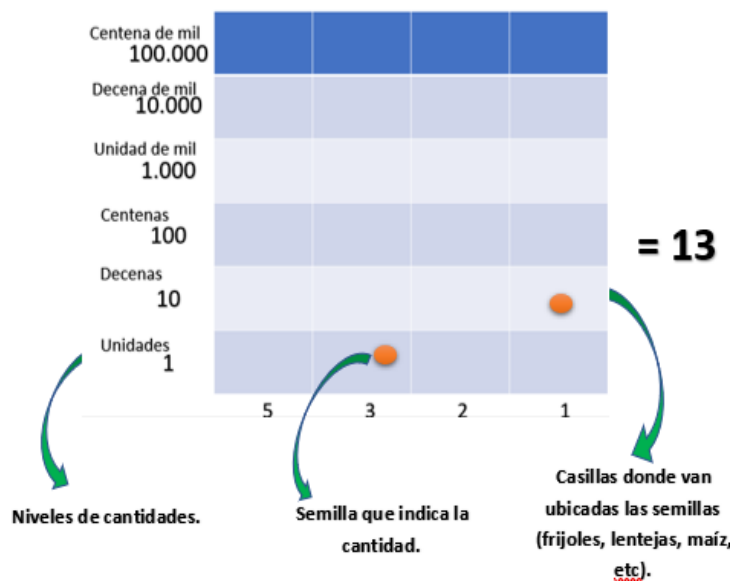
| | | | | |
|---|---|---|---|---|
| Centena de mil 100.000 | | | | |
| Decena de mil 10.000 | | | | |
| Unidad de mil 1.000 | | | | |
| Centenas 100 | | | | |
| Decenas 10 | | | | |
| Unidades 1 | | | | |
| | 5 | 3 | 2 | 1 |

= 13

Niveles de cantidades.

Semilla que indica la cantidad.

Casillas donde van ubicadas las semillas (frijoles, lentejas, maíz, etc).